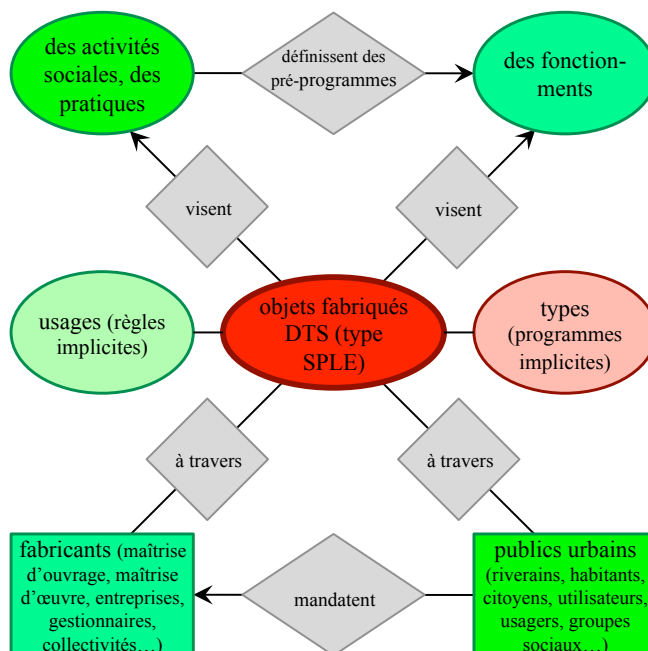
des activités sociales, des pratiques

définissent des pré-programmes

des fonctionnements

visent

visent

usages (règles implicites)

objets fabriqués DTS (type SPLE)

types (programmes implicites)

à travers

à travers

fabricants (maîtrise d'ouvrage, maîtrise d'œuvre, entreprises, gestionnaires, collectivités…)

mandatent

publics urbains (riverains, habitants, citoyens, utilisateurs, usagers, groupes sociaux…)